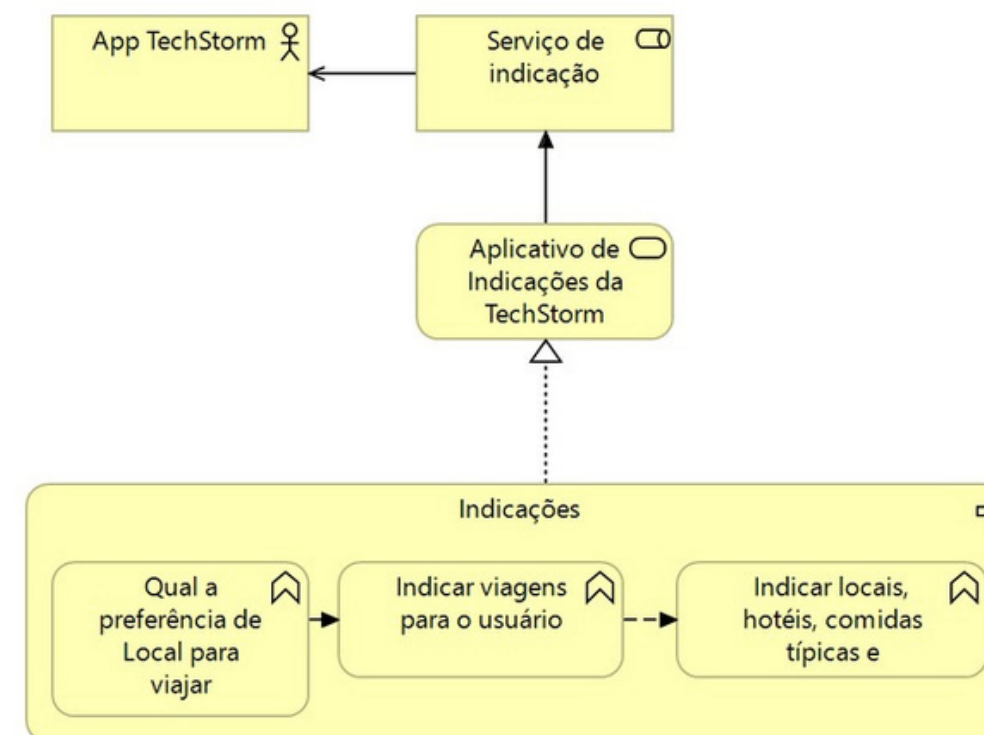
App TechStorm

Serviço de indicação

Aplicativo de Indicações da TechStorm

Indicações

Qual a preferência de Local para viajar

Indicar viagens para o usuário

Indicar locais, hotéis, comidas típicas e